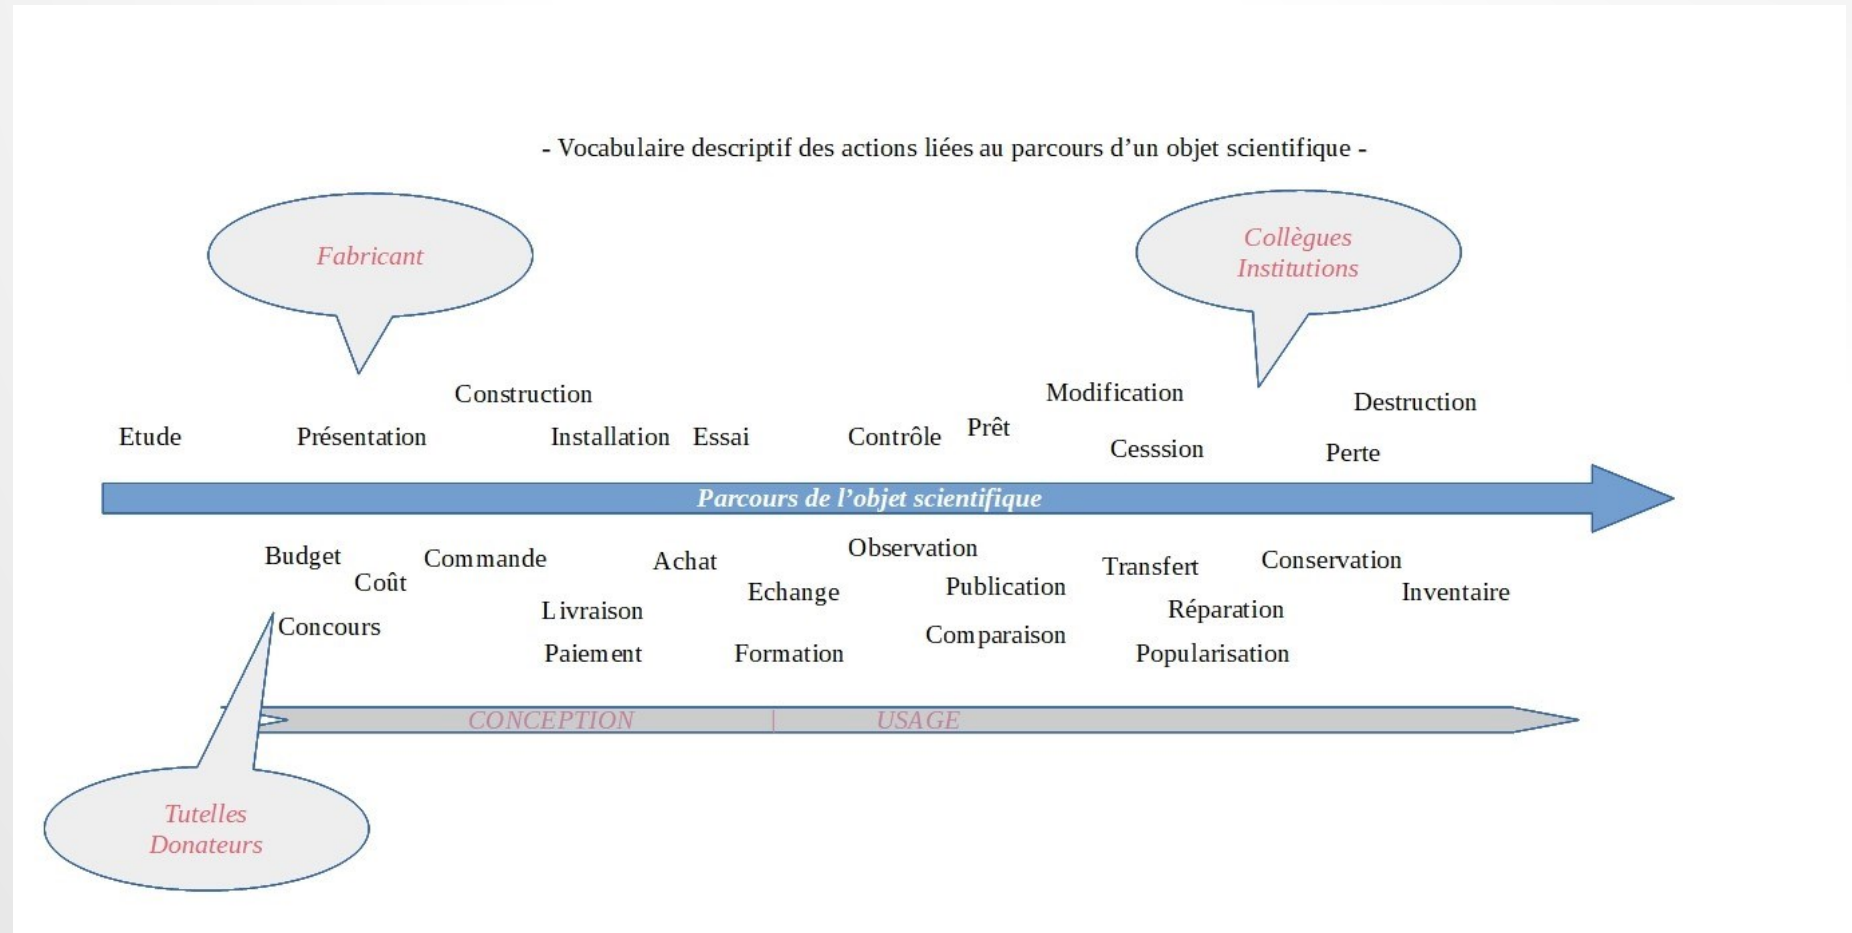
- Vocabulaire descriptif des actions liées au parcours d'un objet scientifique -

Fabricant

Collègues
Institutions

Construction

Modification

Destruction

Etude

Présentation

Installation

Essai

Contrôle

Prêt

Cesssion

Perte

Parcours de l'objet scientifique

Budget

Coût

Commande

Achat

Observation

Transfert

Conservation

Echange

Publication

Inventaire

Livraison

Réparation

Concours

Paiement

Formation

Comparaison

Popularisation

CONCEPTION

USAGE

Tutelles
Donateurs